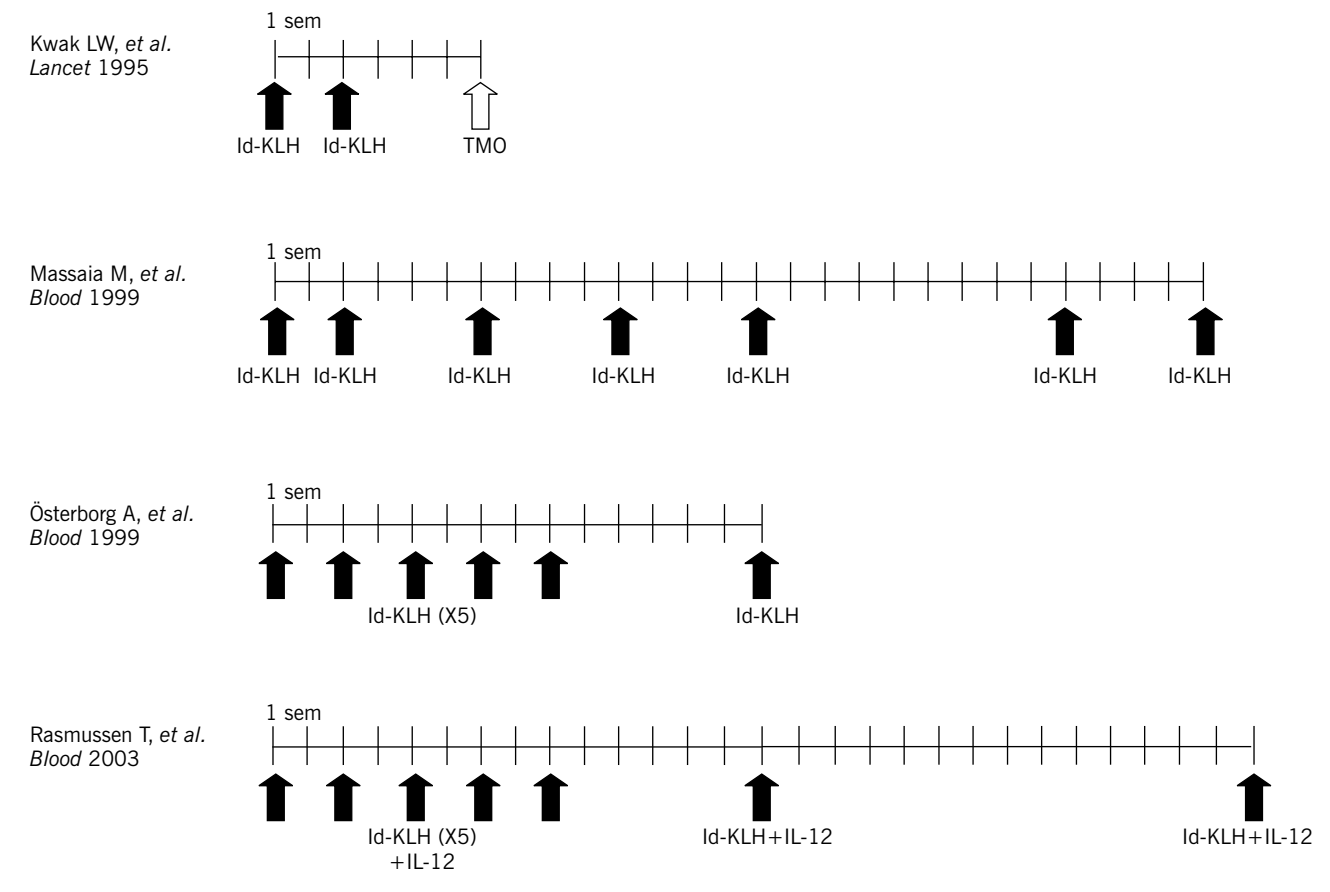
Kwak LW, *et al.* *Lancet* 1995

1 sem

Id-KLH Id-KLH TMO

Massaia M, *et al.* *Blood* 1999

1 sem

Id-KLH Id-KLH Id-KLH Id-KLH Id-KLH Id-KLH Id-KLH

Österborg A, *et al.* *Blood* 1999

1 sem

Id-KLH (X5) Id-KLH

Rasmussen T, *et al.* *Blood* 2003

1 sem

Id-KLH (X5) +IL-12 Id-KLH+IL-12 Id-KLH+IL-12